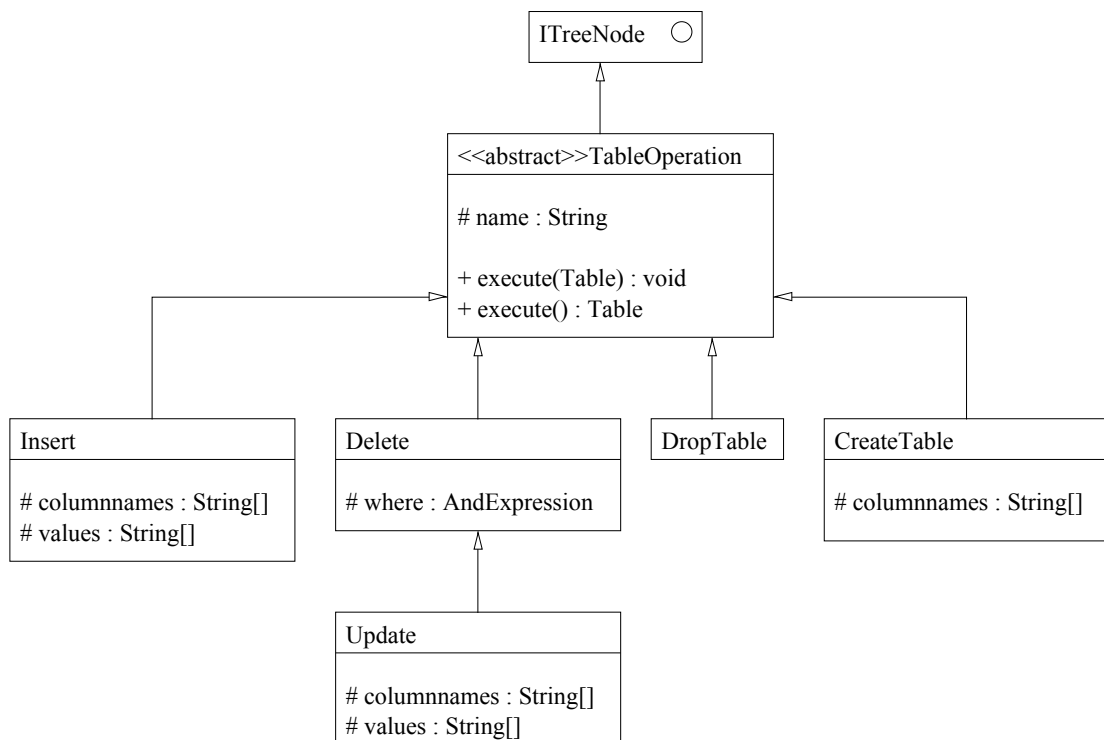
ITreeNode

<<abstract>>TableOperation

# name : String

+ execute(Table) : void
+ execute() : Table

Insert

# columnnames : String[]
# values : String[]

Delete

# where : AndExpression

DropTable

CreateTable

# columnnames : String[]

Update

# columnnames : String[]
# values : String[]